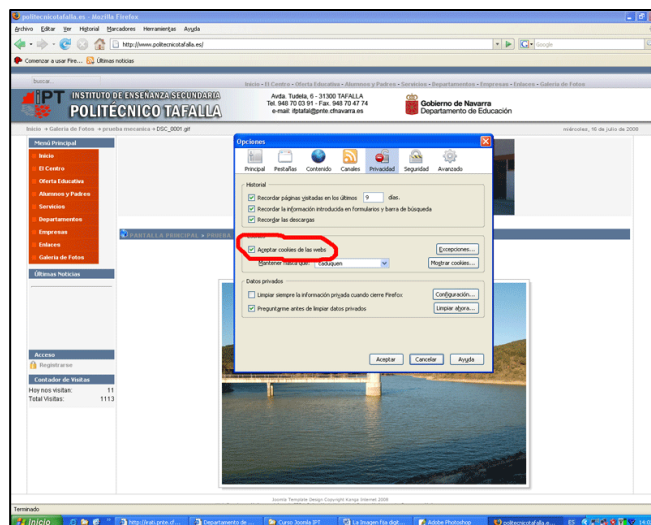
politecnicotafalla.es - Mozilla Firefox

Archivo Editar Ver Historial Marcadores Herramientas Ayuda

http://www.politecnicotafalla.es/

Google

Comenzar a usar Fire... Últimas noticias

buscar...

Inicio - El Centro - Oferta Educativa - Alumnos y Padres - Servicios - Departamentos - Empresas - Enlaces - Galería de Fotos

IPT INSTITUTO DE ENSEÑANZA SECUNDARIA POLITECNICO TAFALLA

Avda. Tudela, 6 - 31300 TAFALLA
Tel. 948 70 03 91 - Fax. 948 70 47 74
e-mail: iptafal@pnte.cfnavarra.es

Gobierno de Navarra
Departamento de Educación

Inicio » Galería de Fotos » prueba mecanica » DSC_0001.gif

miércoles, 16 de julio de 2008

Menú Principal

Inicio

El Centro

Oferta Educativa

Alumnos y Padres

Servicios

Departamentos

Empresas

Enlaces

Galería de Fotos

Últimas Noticias

PANTALLA PRINCIPAL » PRUEBA

Acceso

Registrarse

Contador de Visitas

Hoy nos visitan: 11

Total Visitas: 1113

Opciones

Principal Pestañas Contenido Canales Privacidad Seguridad Avanzado

Historial

Recordar páginas visitadas en los últimos 9 días.

Recordar la información introducida en formularios y barra de búsqueda

Recordar las descargas

Aceptar cookies de las webs

Excepciones...

Mantener hasta que: caduquen

Mostrar cookies...

Datos privados

Limpiar siempre la información privada cuando cierre Firefox

Configuración...

Preguntarme antes de limpiar datos privados

Limpiar ahora...

Aceptar Cancelar Ayuda

Joomla Template Design Copyright Kunga Internet 2008

Terminado

Inicio http://irati.pnte.cf... Departamento de ... Curso Joomla IPT La Imagen Eta digi... Adobe Photoshop politecnicotafalla.e... ES 14:0